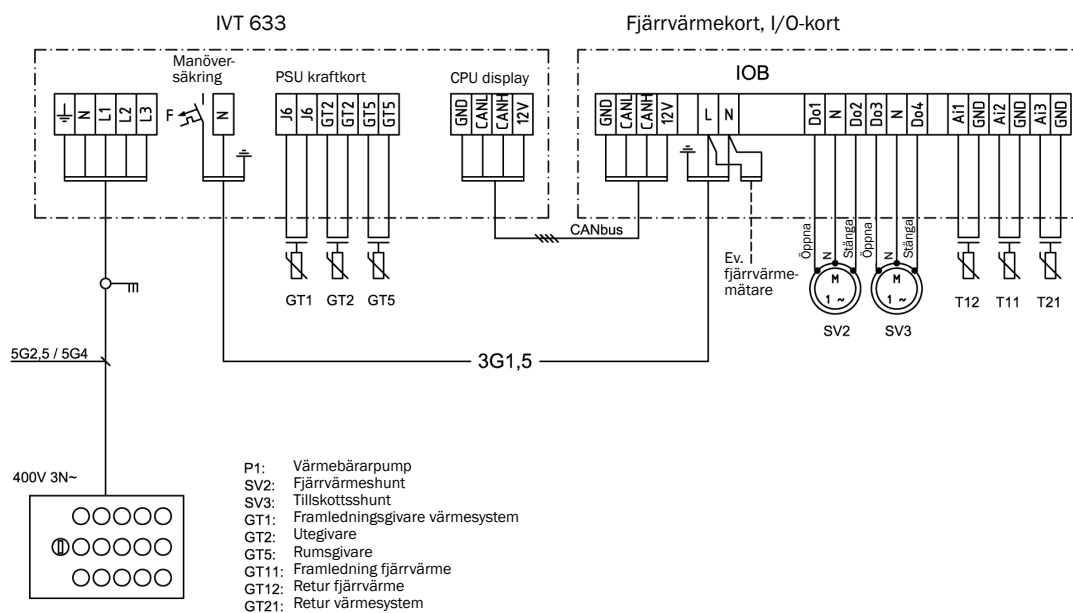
IVT 633

Fjärrvärmekort, I/O-kort

Manöver-säkring

PSU kraftkort

CPU display

IOB

N L1 L2 L3

F N

J6 J6 GT2 GT2 GT5 GT5

GND CANL CANH 12V

GND CANL CANH 12V

L N

Do1 N Do2 Do3 N Do4

Ai1 GND Ai2 GND Ai3 GND

CANbus

GT1 GT2 GT5

Ev. fjärrvärme-mätare

Öppna N Stänga

Öppna N Stängal

M 1 ~

M 1 ~

SV2 SV3

T12 T11 T21

5G2,5 / 5G4

3G1,5

400V 3N~

P1: Värmebärarpump
SV2: Fjärrvärmeshunt
SV3: Tillskottsshunt
GT1: Framledningsgivare värmesystem
GT2: Utegivare
GT5: Rumsgivare
GT11: Framledning fjärrvärme
GT12: Retur fjärrvärme
GT21: Retur värmesystem